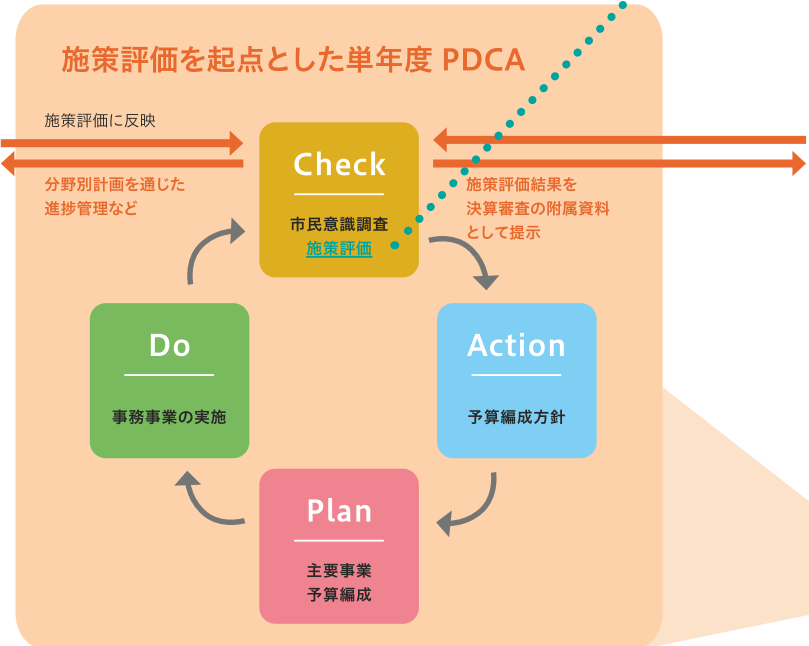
施策評価を起点とした単年度 PDCA

施策評価に反映

分野別計画を通じた進捗管理など

Check

市民意識調査
施策評価

施策評価結果を決算審査の附属資料として提示

Do

事務事業の実施

Action

予算編成方針

Plan

主要事業
予算編成